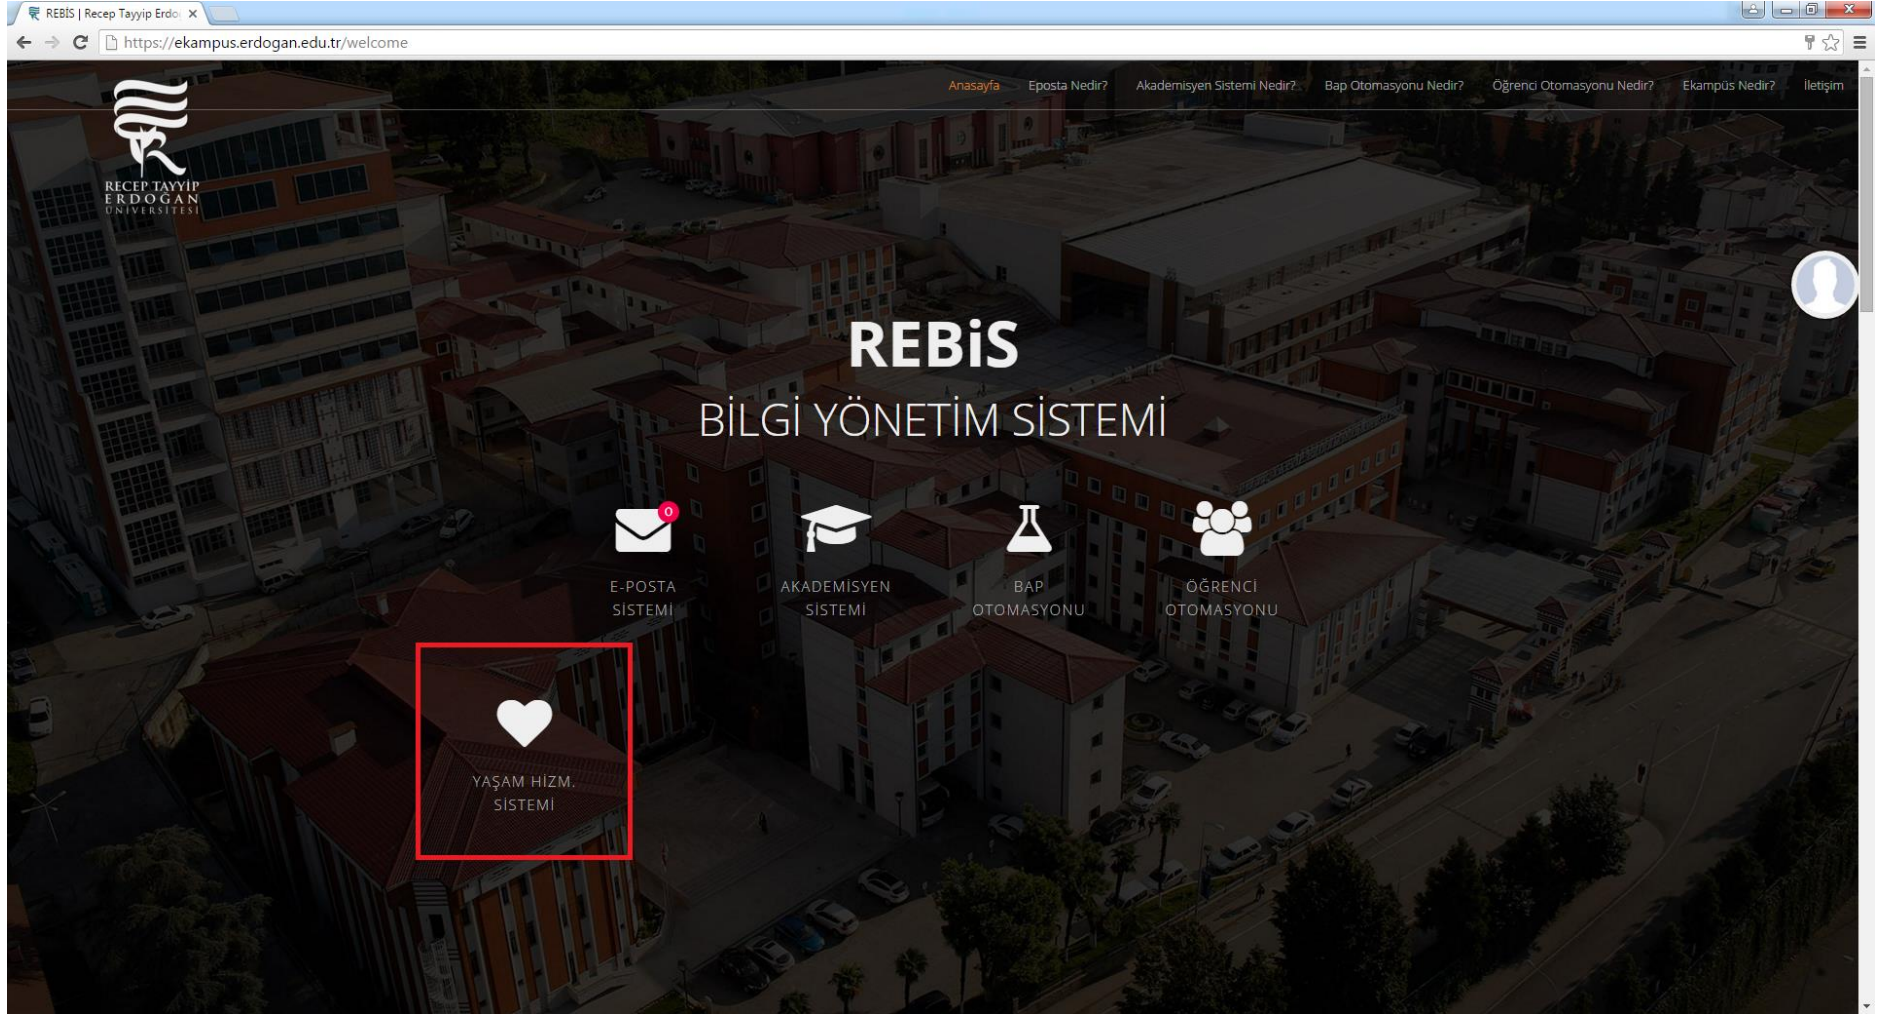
REBİS | Recep Tayyip Erdo ×

https://ekampus.erdogan.edu.tr/welcome

RECEP TAYYİP ERDOĞAN ÜNİVERSİTESİ

Anasayfa Eposta Nedir? Akademisyen Sistemi Nedir? Bap Otomasyonu Nedir? Öğrenci Otomasyonu Nedir? Ekampüs Nedir? İletişim

REBiS

BİLGİ YÖNETİM SİSTEMİ

0

E-POSTA SİSTEMİ

AKADEMİSYEN SİSTEMİ

BAP OTOMASYONU

ÖĞRENCİ OTOMASYONU

YAŞAM HİZM. SİSTEMİ